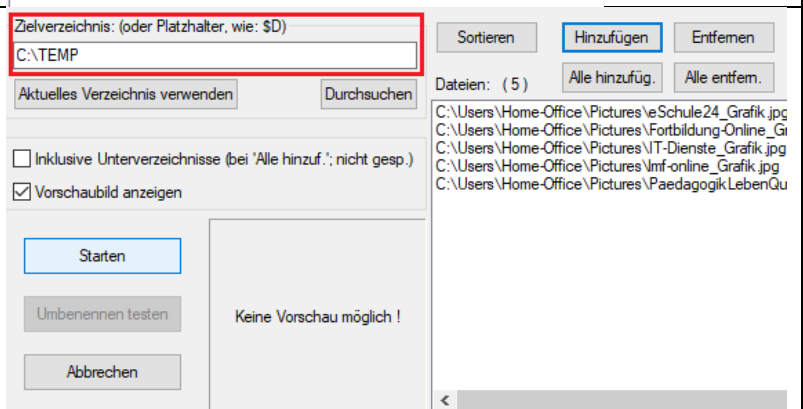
Zielverzeichnis: (oder Platzhalter, wie: $D)

C:\TEMP

Aktuelles Verzeichnis verwenden

Durchsuchen

Inklusive Unterverzeichnisse (bei 'Alle hinzuf.'; nicht gesp.)

Vorschaubild anzeigen

Starten

Umbenennen testen

Abbrechen

Keine Vorschau möglich !

Sortieren

Hinzufügen

Entfernen

Dateien: ( 5 )

Alle hinzufüg.

Alle entfern.

C:\Users\Home-Office\Pictures\eSchule24_Grafik.jpg
C:\Users\Home-Office\Pictures\Fortbildung-Online_Gr
C:\Users\Home-Office\Pictures\IT-Dienste_Grafik.jpg
C:\Users\Home-Office\Pictures\lmf-online_Grafik.jpg
C:\Users\Home-Office\Pictures\PaedagogikLebenQu

<